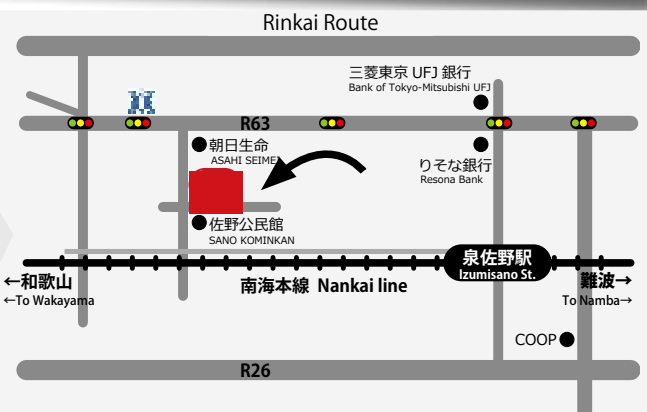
Rinkai Route

三菱東京 UFJ 銀行
Bank of Tokyo-Mitsubishi UFJ

R63

朝日生命
ASAHI SEIMEI

りそな銀行
Resona Bank

佐野公民館
SANO KOMINKAN

泉佐野駅
Izumisano St.

←和歌山
←To Wakayama

南海本線 Nankai line

難波→
To Namba→

COOP

R26